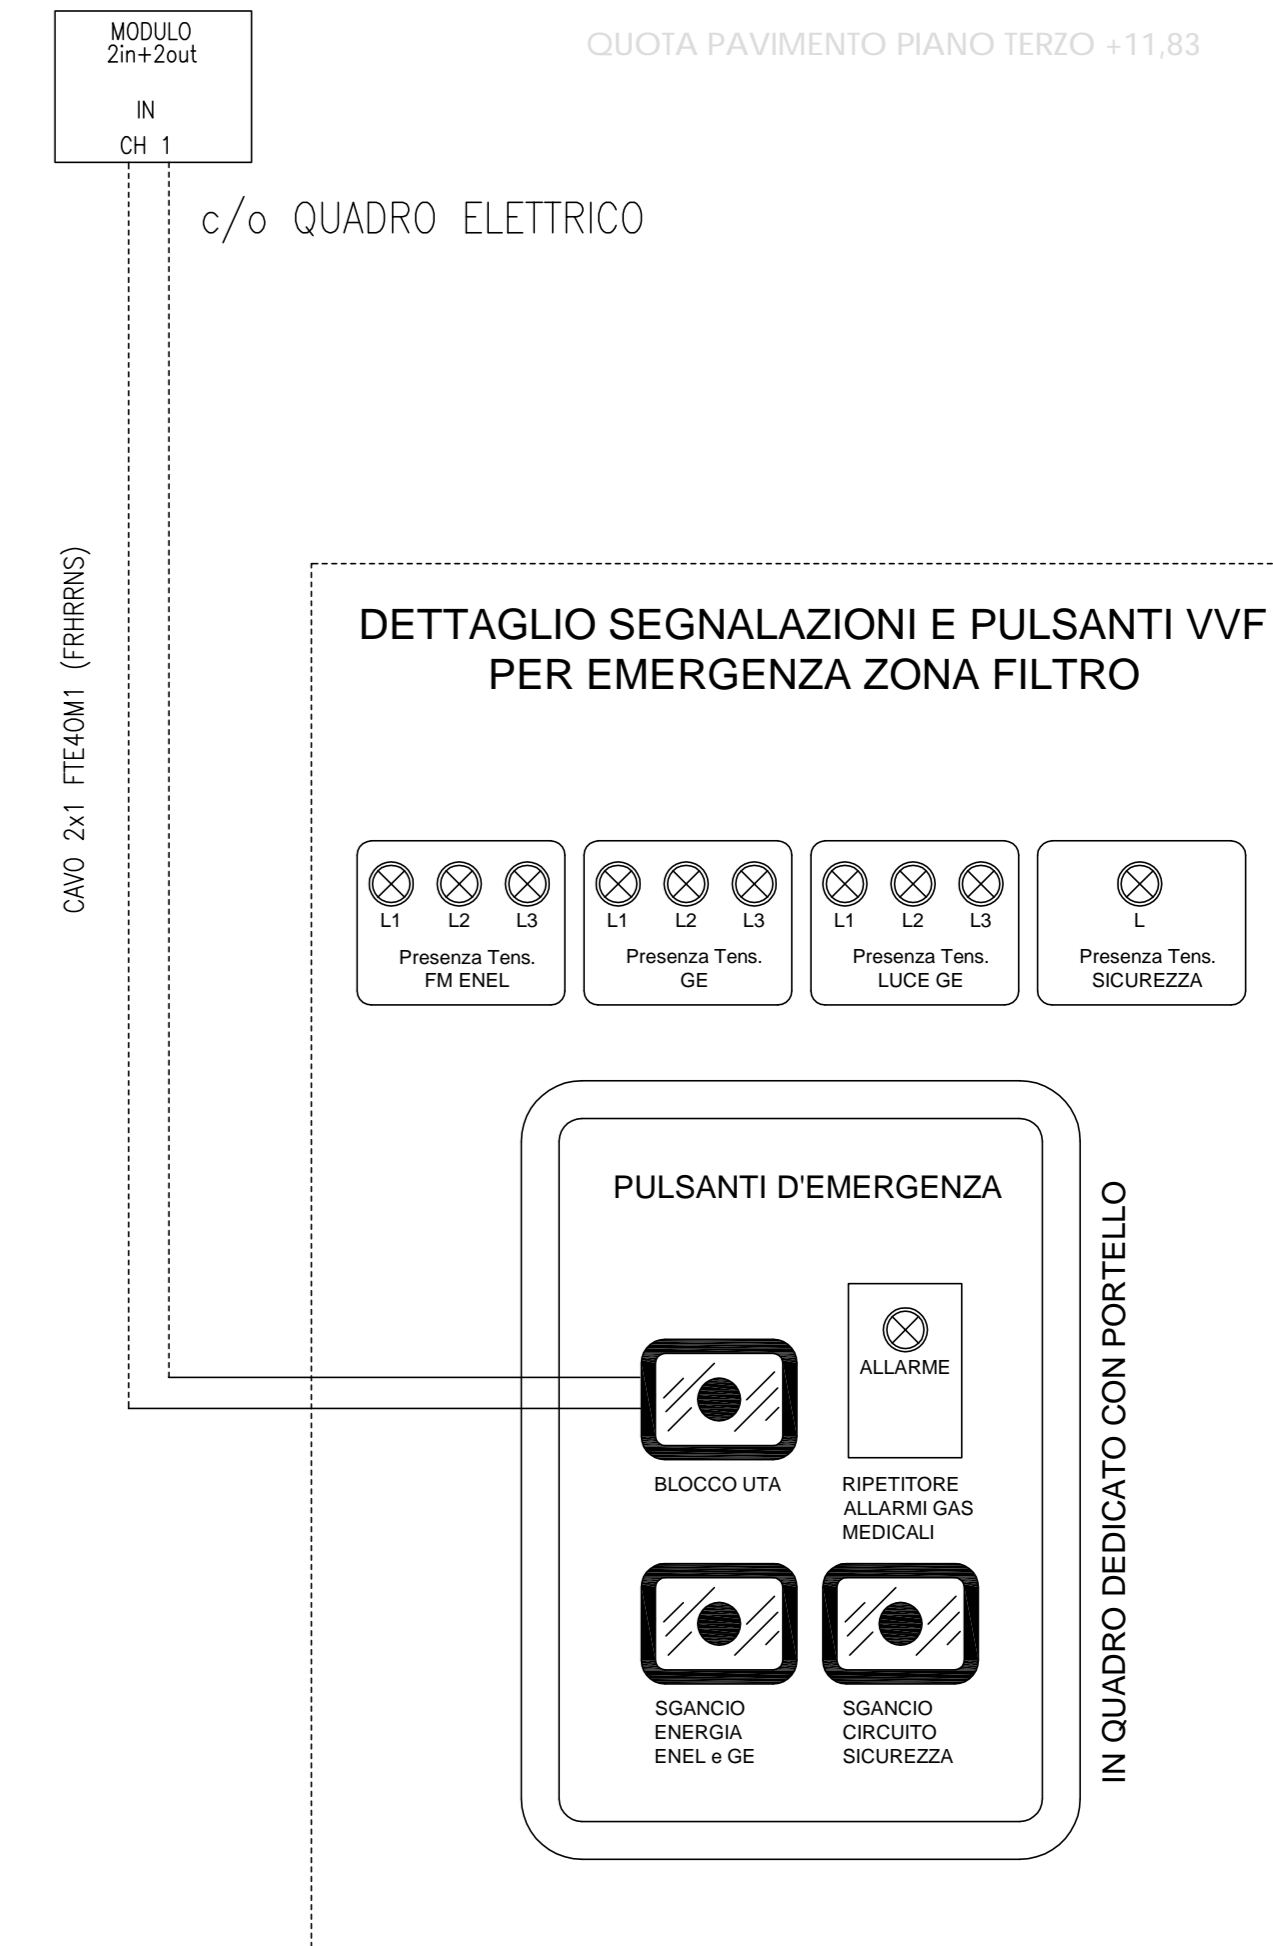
MODULO
2in+2out

IN
CH 1

QUOTA PAVIMENTO PIANO TERZO +11,83

c/o QUADRO ELETTRICO

CAVO 2x1 FTE4OM1 (FRHRRNS)

DETTAGLIO SEGNALAZIONI E PULSANTI VVF
PER EMERGENZA ZONA FILTRO

L1 L2 L3
Presenza Tens.
FM ENEL

L1 L2 L3
Presenza Tens.
GE

L1 L2 L3
Presenza Tens.
LUCE GE

L
Presenza Tens.
SICUREZZA

PULSANTI D'EMERGENZA

ALLARME

BLOCCO UTA

RIPETITORE
ALLARMI GAS
MEDICALI

SGANCIO
ENERGIA
ENEL e GE

SGANCIO
CIRCUITO
SICUREZZA

IN QUADRO DEDICATO CON PORTELLO